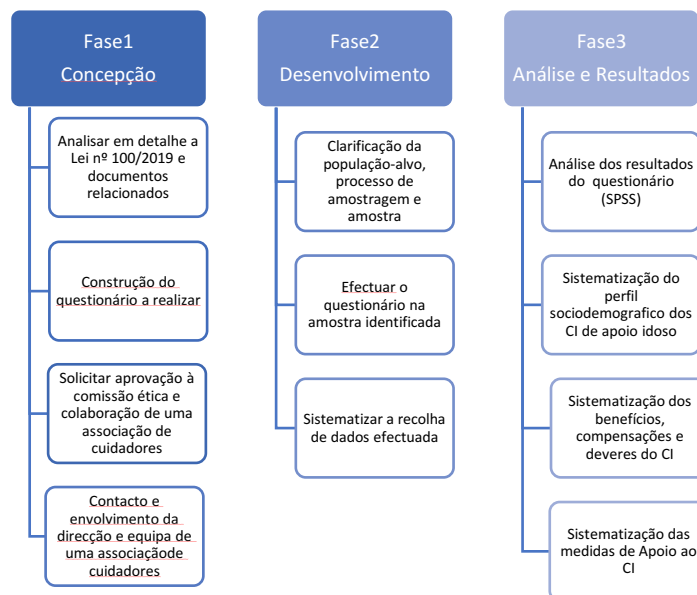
Fase1
Concepção

Analisar em detalhe a Lei nº 100/2019 e documentos relacionados

Construção do questionário a realizar

Solicitar aprovação à comissão ética e colaboração de uma associação de cuidadores

Contacto e envolvimento da direcção e equipa de uma associaçãode cuidadores

Fase2
Desenvolvimento

Clarificação da população-alvo, processo de amostragem e amostra

Efectuar o questionário na amostra identificada

Sistematizar a recolha de dados efectuada

Fase3
Análise e Resultados

Análise dos resultados do questionário (SPSS)

Sistematização do perfil sociodemografico dos CI de apoio idoso

Sistematização dos benefícios, compensações e deveres do CI

Sistematização das medidas de Apoio ao CI